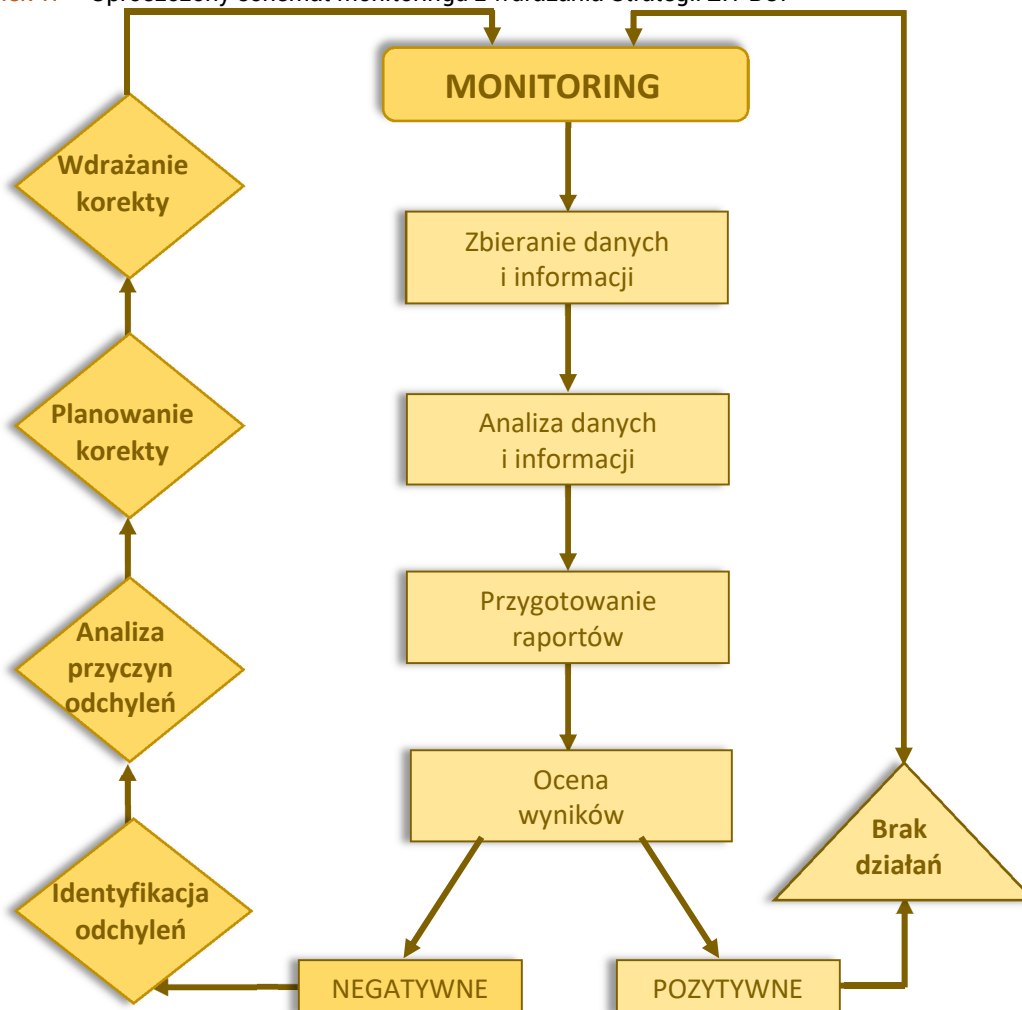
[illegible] Uproszczony schemat monitoringu z wdrażania Strategii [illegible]

MONITORING

Zbieranie danych i informacji

Analiza danych i informacji

Przygotowanie raportów

Ocena wyników

NEGATYWNE

POZYTYWNE

Brak działań

Identyfikacja odchyleń

Analiza przyczyn odchyleń

Planowanie korekty

Wdrażanie korekty